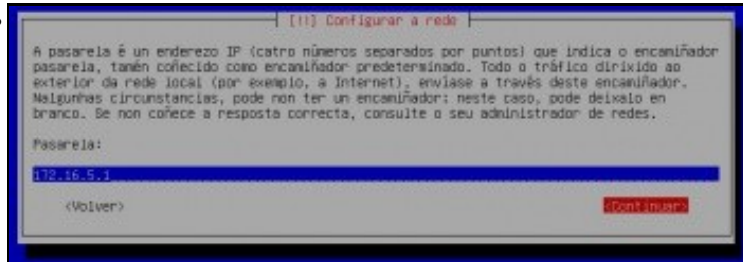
[!!] Configurar a rede

A pasarela é un enderezo IP (catro números separados por puntos) que indica o encamiñador pasarela, tamén coñecido como encamiñador predeterminado. Todo o tráfico dirixido ao exterior da rede local (por exemplo, á Internet), envíase a través deste encamiñador. Nalgunhas circunstancias, pode non ter un encamiñador: neste caso, pode deixalo en branco. Se non coñece a resposta correcta, consulte o seu administrador de redes.

Pasarela:

172.16.5.1

<Volver>

<Continuar>